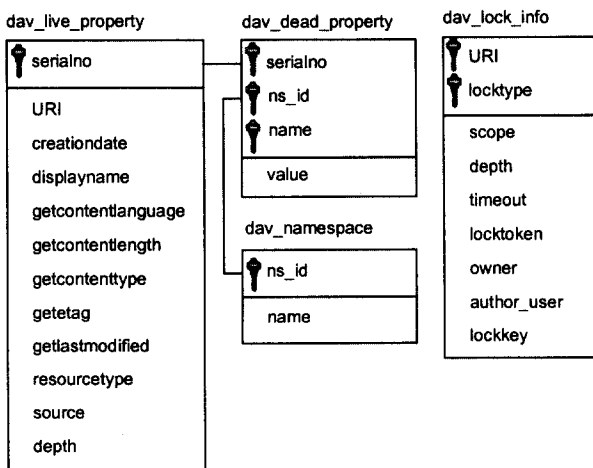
dav_live_property

serialno

URI
creationdate
displayname
getcontentlanguage
getcontentlength
getcontenttype
getetag
getlastmodified
resourcetype
source
depth

dav_dead_property

serialno
ns_id
name

value

dav_namespace

ns_id

name

dav_lock_info

URI
locktype

scope
depth
timeout
locktoken
owner
author_user
lockkey